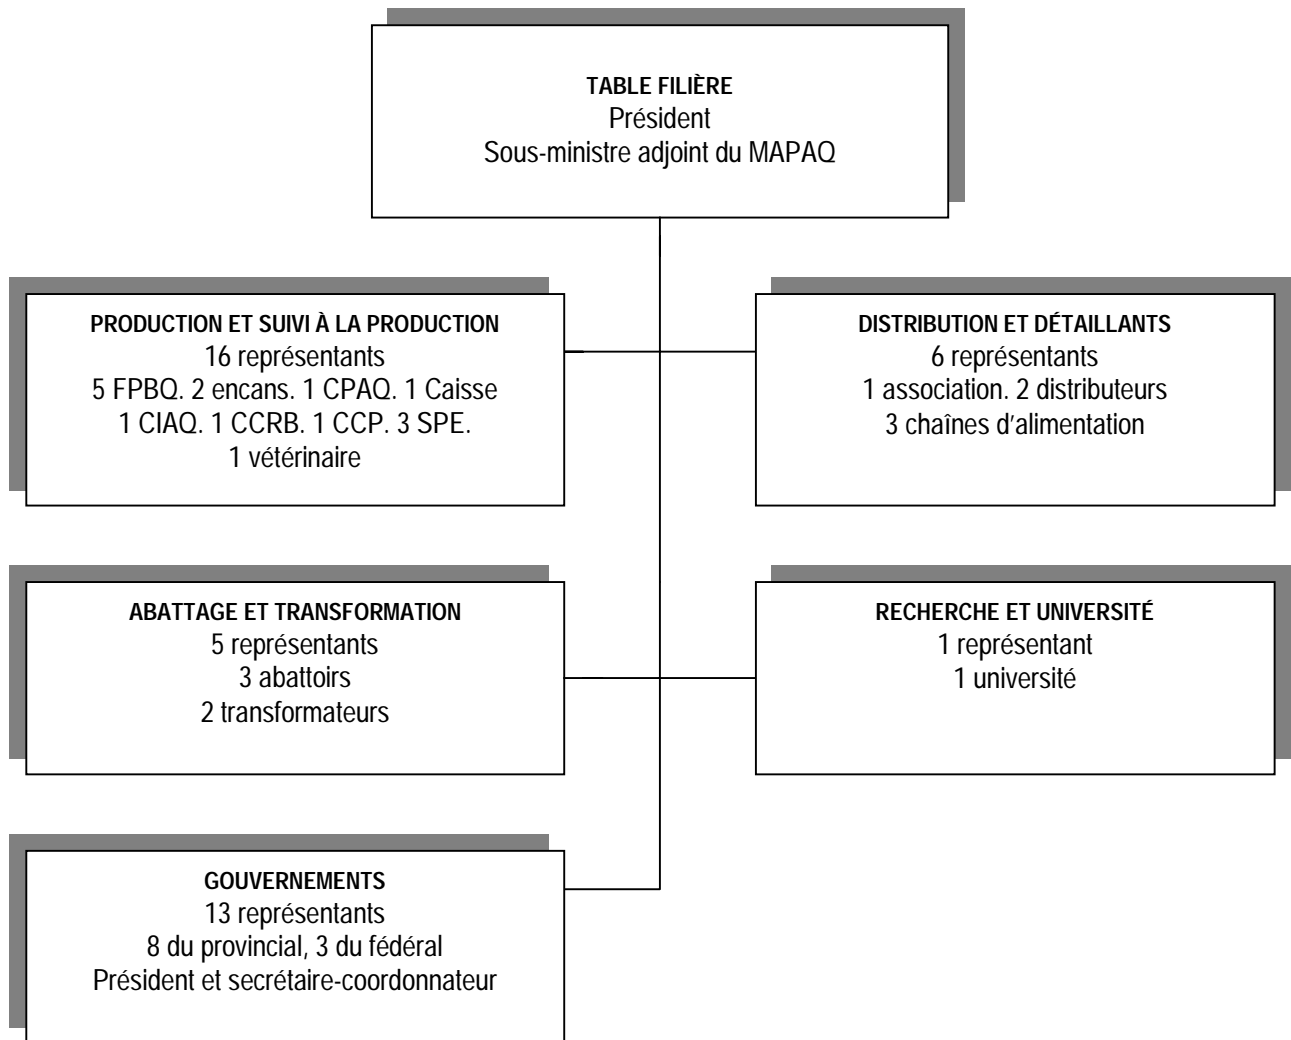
TABLE FILIÈRE
Président
Sous-ministre adjoint du MAPAQ

PRODUCTION ET SUIVI À LA PRODUCTION
16 représentants
5 FPBQ. 2 encans. 1 CPAQ. 1 Caisse
1 CIAQ. 1 CCRB. 1 CCP. 3 SPE.
1 vétérinaire

DISTRIBUTION ET DÉTAILLANTS
6 représentants
1 association. 2 distributeurs
3 chaînes d'alimentation

ABATTAGE ET TRANSFORMATION
5 représentants
3 abattoirs
2 transformateurs

RECHERCHE ET UNIVERSITÉ
1 représentant
1 université

GOUVERNEMENTS
13 représentants
8 du provincial, 3 du fédéral
Président et secrétaire-coordonnateur